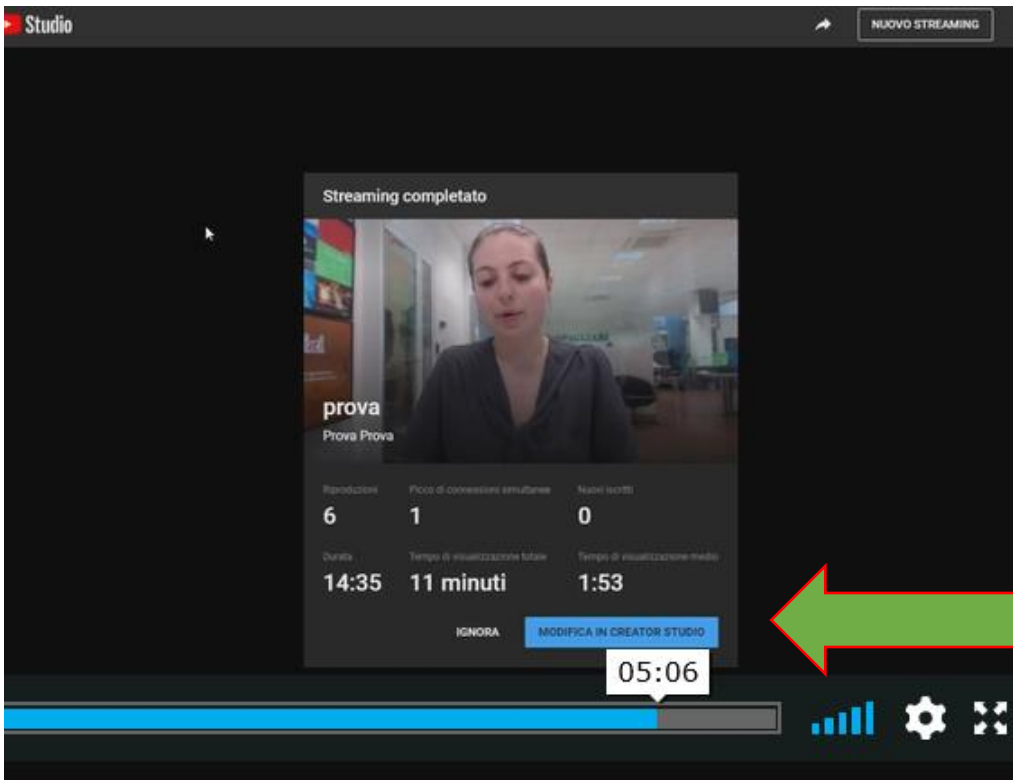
Studio

NUOVO STREAMING

Streaming completato

prova

Prova Prova

| Riproduzioni | Picco di connessioni simultanee | Nuovi iscritti |
|---|---|---|
| 6 | 1 | 0 |
| Durata | Tempo di visualizzazione totale | Tempo di visualizzazione medio |
| 14:35 | 11 minuti | 1:53 |

IGNORA

MODIFICA IN CREATOR STUDIO

05:06